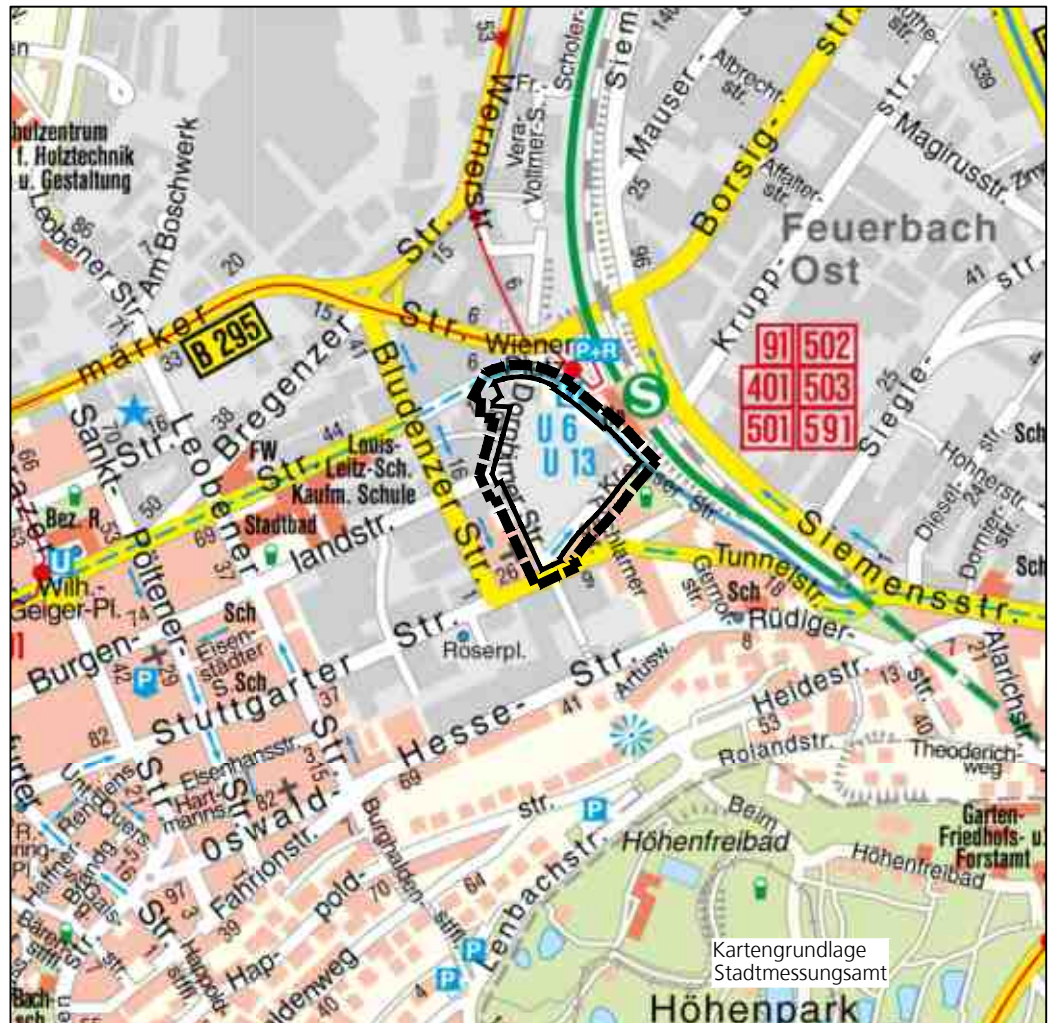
Schulzentrum f. Holztechnik u. Gestaltung

Am Boschwerk

Leobener Str.

Weilimdorfer Str.

Wiener Str.

Vera-Vollmer-S.

Fr.

Scholer-

Mauser-

Albrecht-str.

Siemens-

Borsig-str.

Magirusstr.

Affalter-str.

Feuerbach Ost

Krupp-str.

Siegle-str.

B 295

marker

Bregenzer Str.

Bludenzer Str.

P+R

U 6
U 13

91 502
401 503
501 591

Sankt-Pöltener-Str.

Leobener Str.

FW

Louis-Leitz-Sch. Kaufm. Schule

Stadtbad

landstr.

Bez. R.

U

Wilh.-Geiger-Pl.

Dornbirner Str.

Kitzbühler Str.

Tunnelstr.

Siemensstr.

Alarichstr.

Hohnerstr.

Dieselstr.

Dornierstr.

Sch

Burgen-

Stuttgarter Str.

Sch

Eisenstädter S. Sch

Röserpl.

Rüdiger-

Gmünder str.

Hesse-Str.

Artusw.

Heidestr.

Rolandstr.

Theoderichweg

Eisenhanssstr.

Hartmanns

Oswald-Str.

Fahrionstr.

Burghaldenstaffel

Leopold-

Lenbachstr.

Höhenfreibad

Beim Höhenfreibad

Garten-Friedhofs- u. Forstamt

Kartengrundlage Stadtmessungsamt

Höhenpark

Bach-sch

Hap-pold-

aldenweg

53 15 6 9 25 96 140 339 41 86 20 15 33 41 6 16 70 38 44 16 66 50 69 37 33 53 26 74 42 29 37 82 82 3 15 97 3 39 70 64 40 4 8 16 18 41 69 53 13 40 25 24 21 7